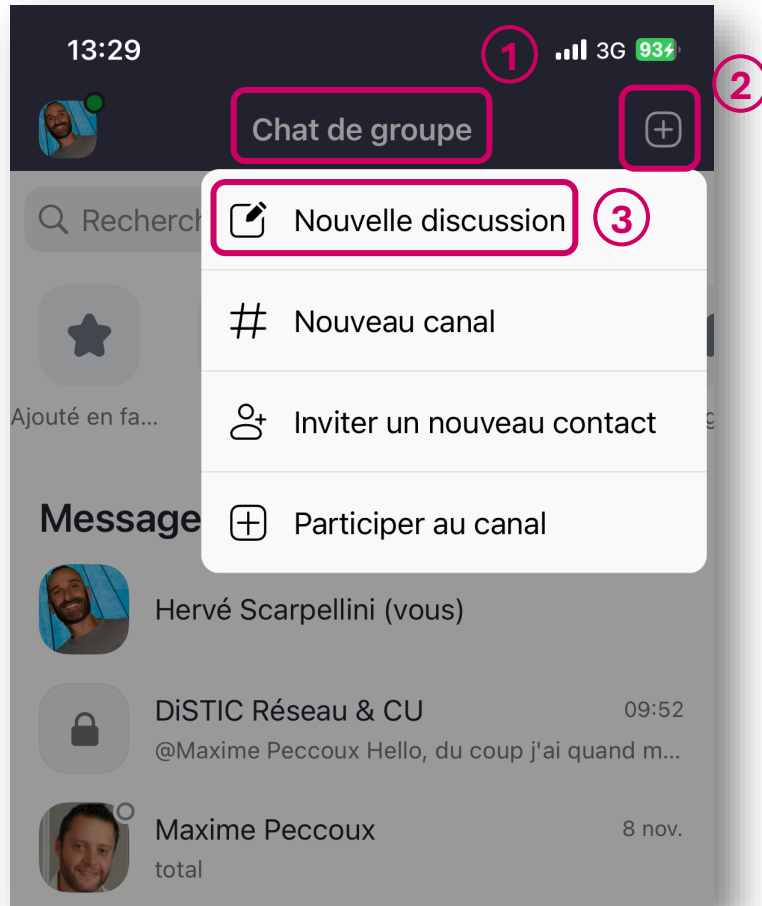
13:29 1 3G 93

2

Chat de groupe

Recherch

Nouvelle discussion 3

Nouveau canal

Inviter un nouveau contact

Participer au canal

Ajouté en fa...

Message

Hervé Scarpellini (vous)

DiSTIC Réseau & CU 09:52
@Maxime Peccoux Hello, du coup j'ai quand m...

Maxime Peccoux 8 nov.
total